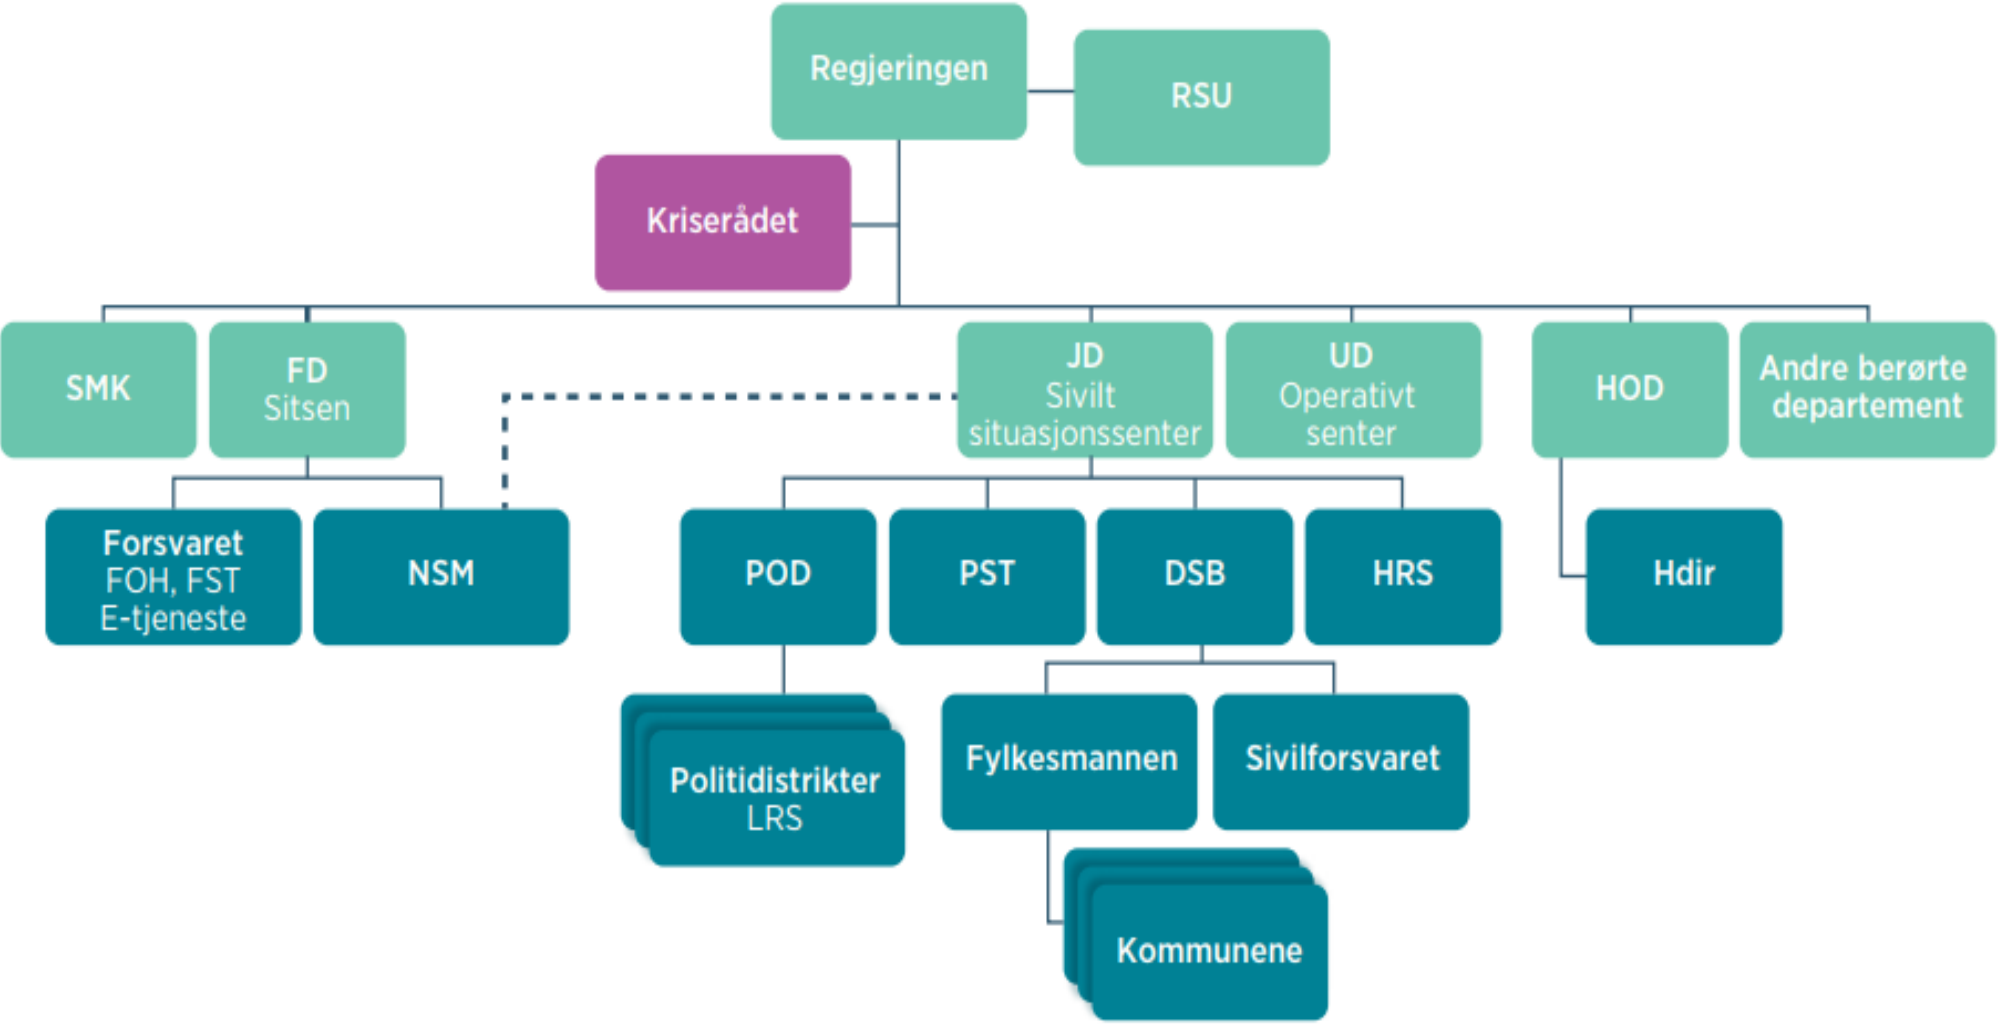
Regjeringen

RSU

Kriserådet

SMK

FD
Sitsen

JD
Sivilt
situasjonssenter

UD
Operativt
senter

HOD

Andre berørte departement

Forsvaret
FOH, FST
E-tjeneste

NSM

POD

PST

DSB

HRS

Hdir

Politidistrikter
LRS

Fylkesmannen

Sivilforsvaret

Kommunene